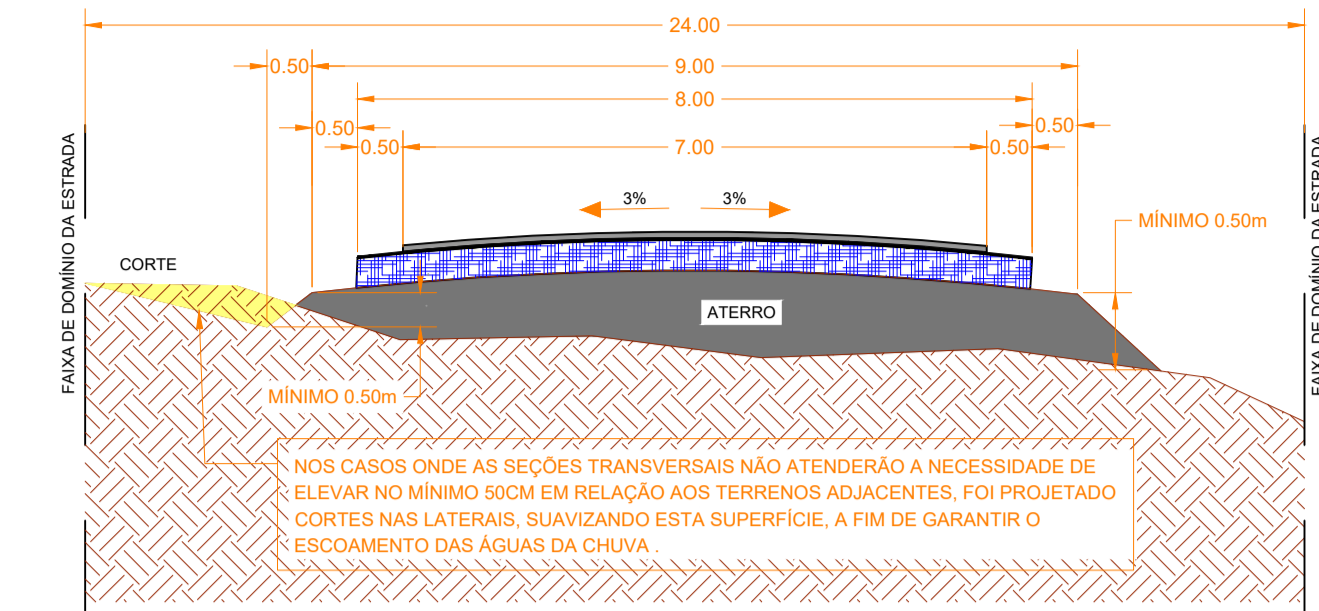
24.00

0.50

9.00

8.00

0.50

0.50

0.50

7.00

0.50

FAIXA DE DOMÍNIO DA ESTRADA

3%

3%

MÍNIMO 0.50m

FAIXA DE DOMÍNIO DA ESTRADA

CORTE

ATERRO

MÍNIMO 0.50m

NOS CASOS ONDE AS SEÇÕES TRANSVERSAIS NÃO ATENDERÃO A NECESSIDADE DE ELEVAR NO MÍNIMO 50CM EM RELAÇÃO AOS TERRENOS ADJACENTES, FOI PROJETADO CORTES NAS LATERAIS, SUAVIZANDO ESTA SUPERFÍCIE, A FIM DE GARANTIR O ESCOAMENTO DAS ÁGUAS DA CHUVA .